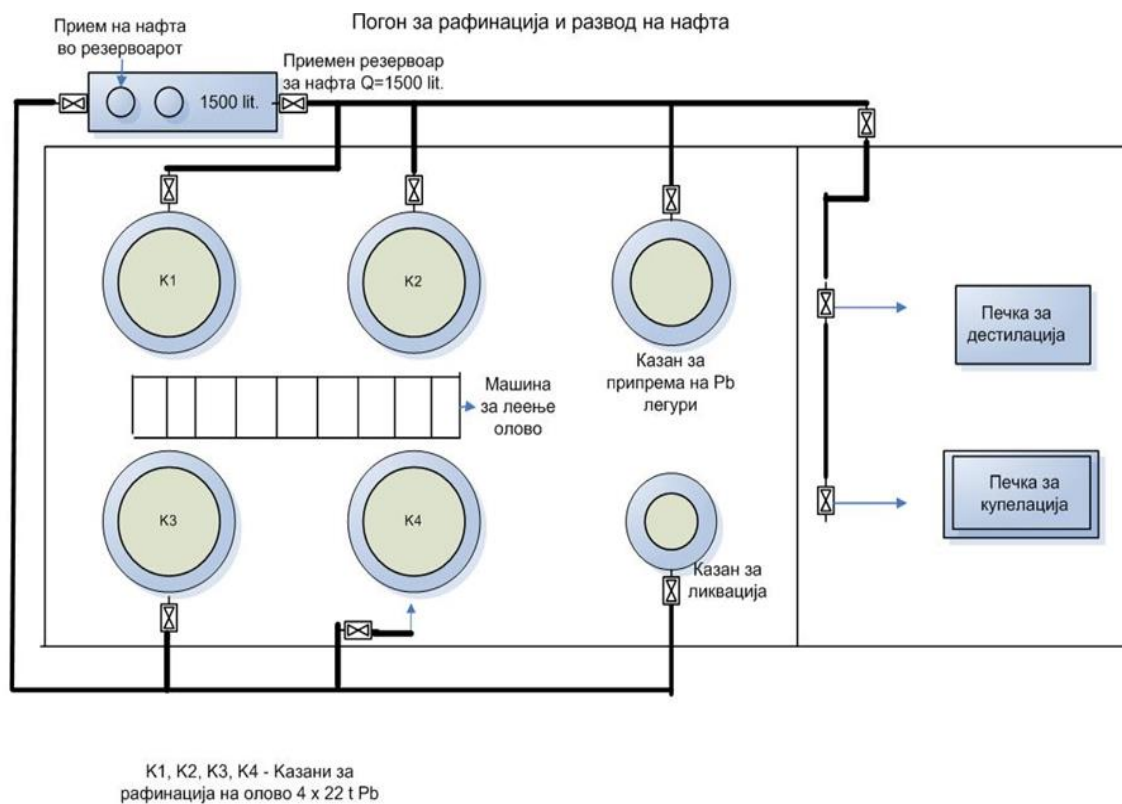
Погон за рафинација и развод на нафта

Прием на нафта во резервоарот

1500 lit.

Приемен резервоар за нафта Q=1500 lit.

K1

K2

K3

K4

Машина за леење олово

Казан за припрема на Pb легури

Казан за ликвација

Печка за дестилација

Печка за купелација

K1, K2, K3, K4 - Казани за рафинација на олово 4 x 22 t Pb